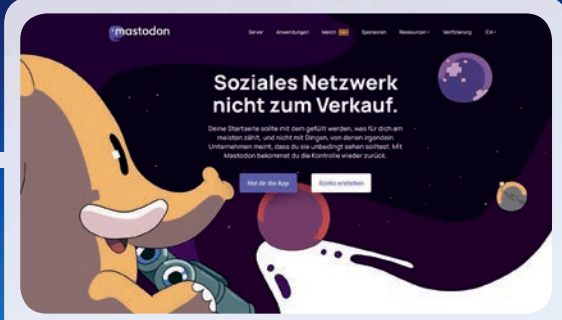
mastodon

Server Anwendungen Mench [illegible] Sponsoren Ressourcen Verifizierung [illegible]

Soziales Netzwerk nicht zum Verkauf.

Deine Startseite sollte mit dem gefüllt werden, was für dich am meisten zählt, und nicht mit Dingen, von denen irgendein Unternehmen meint, dass du sie unbedingt sehen solltest. Mit Mastodon bekommst du die Kontrolle wieder zurück.

Hol dir die App

Konto erstellen